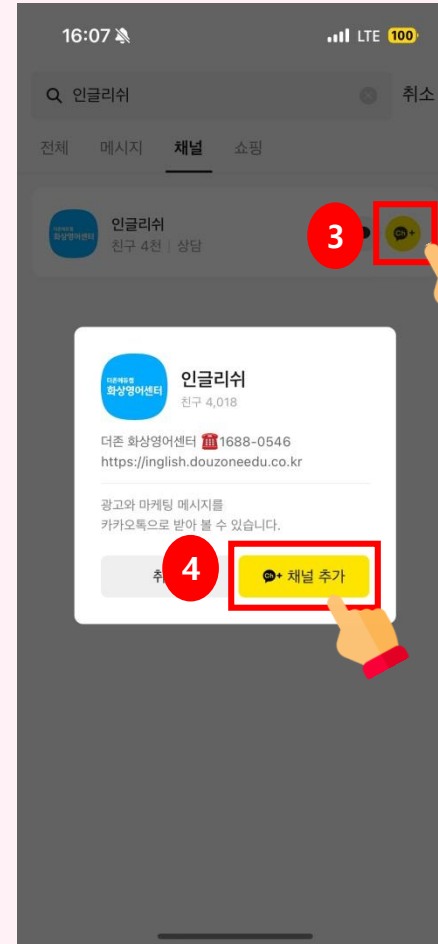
16:07

LTE 100

인글리쉬

취소

전체 메시지 채널 쇼핑

인글리쉬
친구 4천 | 상담

3

Ch+

더존에듀캠
화상영어센터

인글리쉬
친구 4,018

더존 화상영어센터 ☎1688-0546
https://inglish.douzoneedu.co.kr

광고와 마케팅 메시지를
카카오톡으로 받아 볼 수 있습니다.

취

4

채널 추가